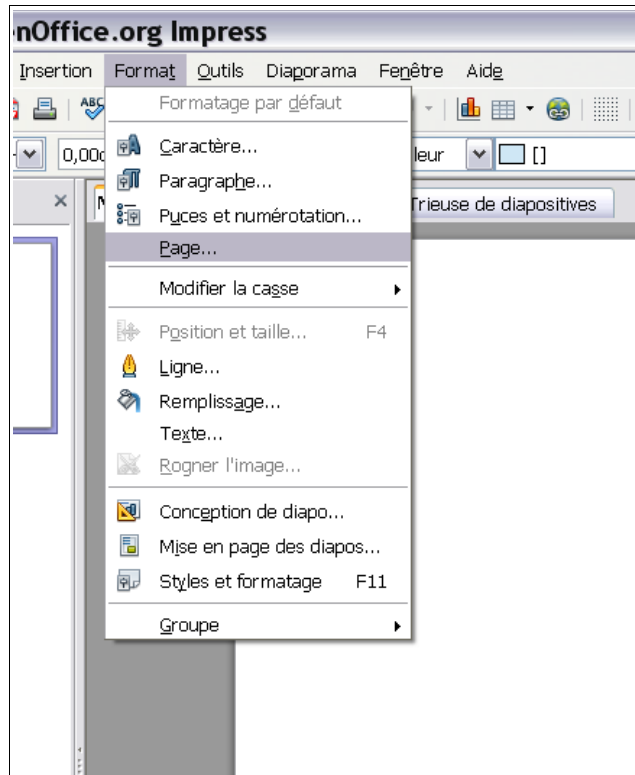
nOffice.org Impress

Insertion Format Outils Diaporama Fenêtre Aide

0,00 leur []

Trieuse de diapositives

Formatage par défaut
Caractère...
Paragraphe...
Puces et numérotation...
Page...
Modifier la casse
Position et taille... F4
Ligne...
Remplissage...
Texte...
Rogner l'image...
Conception de diapo...
Mise en page des diapos...
Styles et formatage F11
Groupe